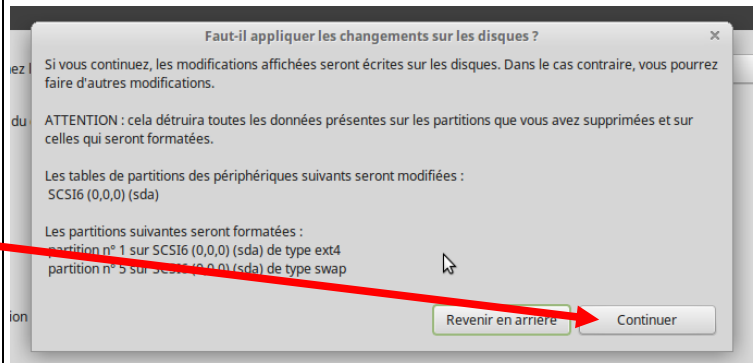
Faut-il appliquer les changements sur les disques ?

×

ez l

du

ion

Si vous continuez, les modifications affichées seront écrites sur les disques. Dans le cas contraire, vous pourrez faire d'autres modifications.

ATTENTION : cela détruira toutes les données présentes sur les partitions que vous avez supprimées et sur celles qui seront formatées.

Les tables de partitions des périphériques suivants seront modifiées :
SCSI6 (0,0,0) (sda)

Les partitions suivantes seront formatées :
partition n° 1 sur SCSI6 (0,0,0) (sda) de type ext4
partition n° 5 sur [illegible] (sda) de type swap

Revenir en arrière

Continuer